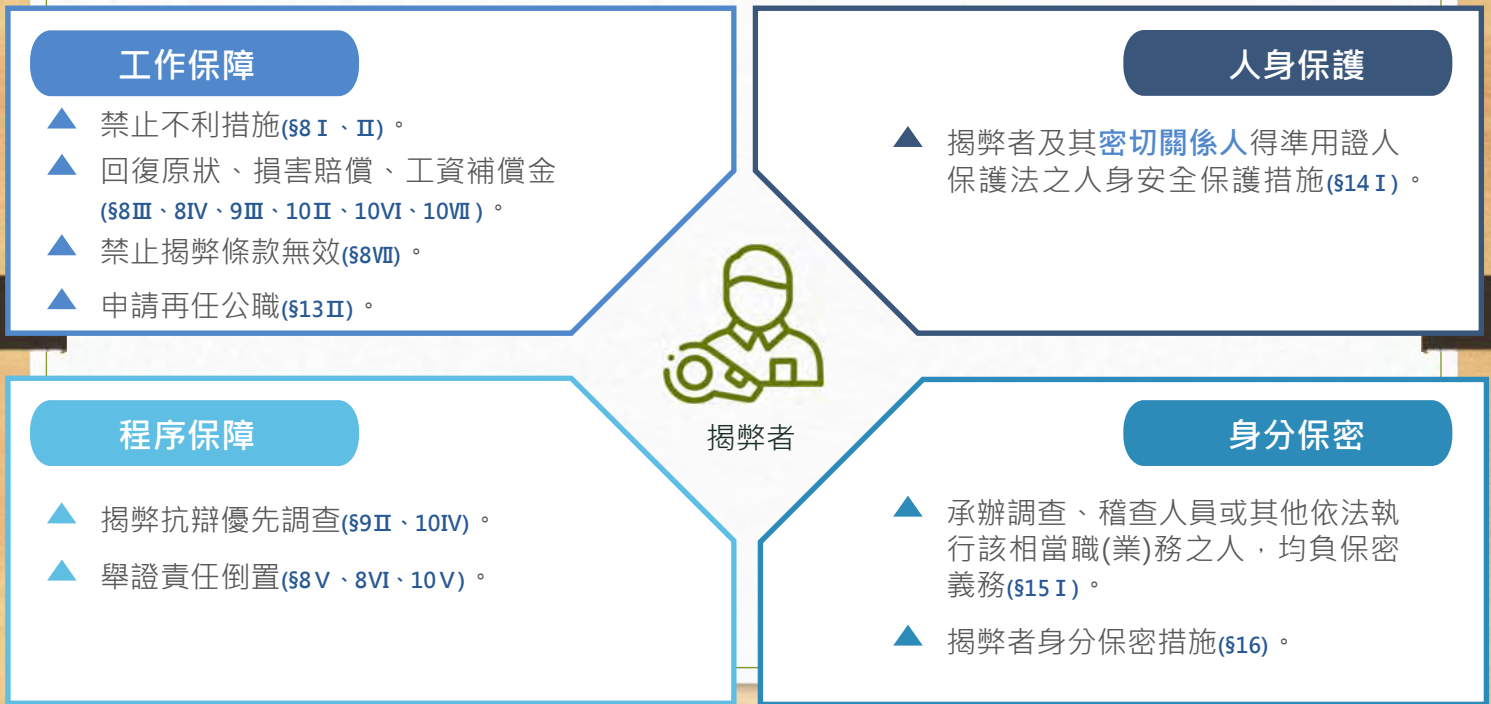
工作保障

禁止不利措施(§8 I 、II)。

回復原狀、損害賠償、工資補償金 (§8III、8IV、9III、10II、10VI、10VII)。

禁止揭弊條款無效(§8VII)。

申請再任公職(§13II)。

人身保護

揭弊者及其密切關係人得準用證人保護法之人身安全保護措施(§14 I)。

揭弊者

程序保障

揭弊抗辯優先調查(§9II、10IV)。

舉證責任倒置(§8V、8VI、10V)。

身分保密

承辦調查、稽查人員或其他依法執行該相當職(業)務之人，均負保密義務(§15 I)。

揭弊者身分保密措施(§16)。